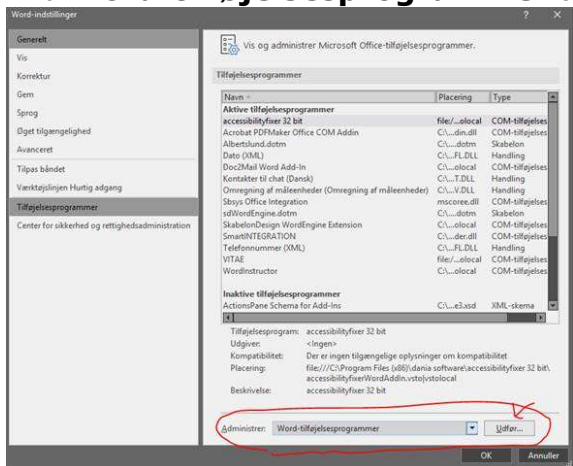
Word-indstillinger

?

Generelt
Vis
Korrektur
Gem
Sprog
Øget tilgængelighed
Avanceret
Tilpas båndet
Værktøjslinjen Hurtig adgang
Tilføjelsesprogrammer
Center for sikkerhed og rettighedsadministration

Vis og administrer Microsoft Office-tilføjelsesprogrammer.

Tilføjelsesprogrammer

| Navn | Placering | Type |
|---|---|---|
| **Aktive tilføjelsesprogrammer** | | |
| accessibilityfixer 32 bit | file:/...olocal | COM-tilføjelses |
| Acrobat PDFMaker Office COM Addin | C:\...din.dll | COM-tilføjelses |
| Albertslund.dotm | C:\...dotm | Skabelon |
| Dato (XML) | C:\...FL.DLL | Handling |
| Doc2Mail Word Add-In | C:\...olocal | COM-tilføjelses |
| Kontakter til chat (Dansk) | C:\...T.DLL | Handling |
| Omregning af måleenheder (Omregning af måleenheder) | C:\...V.DLL | Handling |
| Sbsys Office Integration | mscoree.dll | COM-tilføjelses |
| sdWordEngine.dotm | C:\...dotm | Skabelon |
| SkabelonDesign WordEngine Extension | C:\...olocal | COM-tilføjelses |
| SmartINTEGRATION | C:\...der.dll | COM-tilføjelses |
| Telefonnummer (XML) | C:\...FL.DLL | Handling |
| VITAE | file:/...olocal | COM-tilføjelses |
| WordInstructor | C:\...olocal | COM-tilføjelses |
| **Inaktive tilføjelsesprogrammer** | | |
| ActionsPane Schema for Add-Ins | C:\...e3.xsd | XML-skema |

Tilføjelsesprogram: accessibilityfixer 32 bit
Udgiver: <Ingen>
Kompatibilitet: Der er ingen tilgængelige oplysninger om kompatibilitet
Placering: file:///C:\Program Files (x86)\dania software\accessibilityfixer 32 bit\accessibilityfixerWordAddIn.vsto|vstolocal
Beskrivelse: accessibilityfixer 32 bit

Administrer: Word-tilføjelsesprogrammer
Udfør...

OK
Annuller